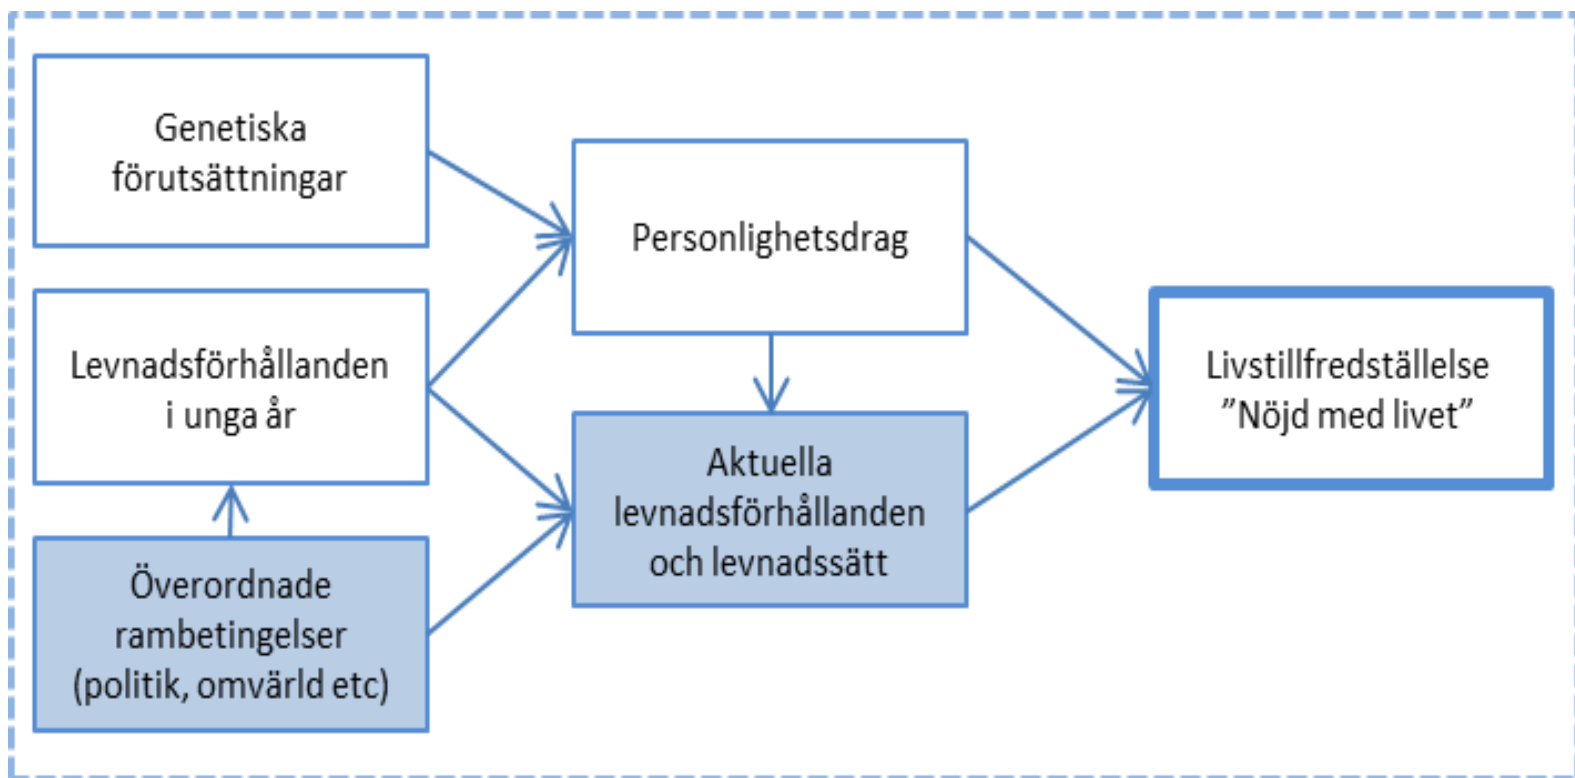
Genetiska förutsättningar

Levnadsförhållanden i unga år

Överordnade rambetingelser (politik, omvärld etc)

Personlighetsdrag

Aktuella levnadsförhållanden och levnadssätt

Livstillfredställelse ”Nöjd med livet”